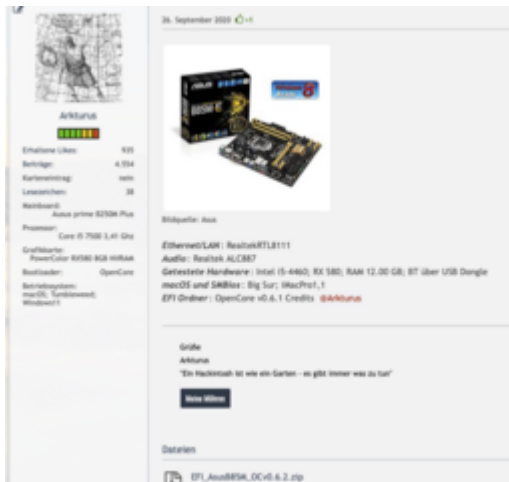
26. September 2020 +1

Arkturus

Erhaltene Likes: 935
Beiträge: 4.554
Karteneintrag: nein
Lesezeichen: 38
Mainboard: Asus prime B250M Plus
Prozessor: Core i5 7500 3,41 Ghz
Grafikkarte: PowerColor RX580 8GB HVRAM
Bootloader: OpenCore
Betriebssystem: macOS; Tumbleweed; Windows11

Bildquelle: Asus

Ethernet/LAN : RealtekRTL8111
Audio : Realtek ALC887
Getestete Hardware : Intel i5-4460, RX 580; RAM 12.00 GB; BT über USB Dongle
macOS und SMBios : Big Sur; iMacPro1,1
EFI Ordner : OpenCore v0.6.1 Credits @Arkturus

Grüße
Arkturus
"Ein Hackintosh ist wie ein Garten - es gibt immer was zu tun"

Mehr führen

Dateien

EFI_AsusB85M_OCv0.6.2.zip